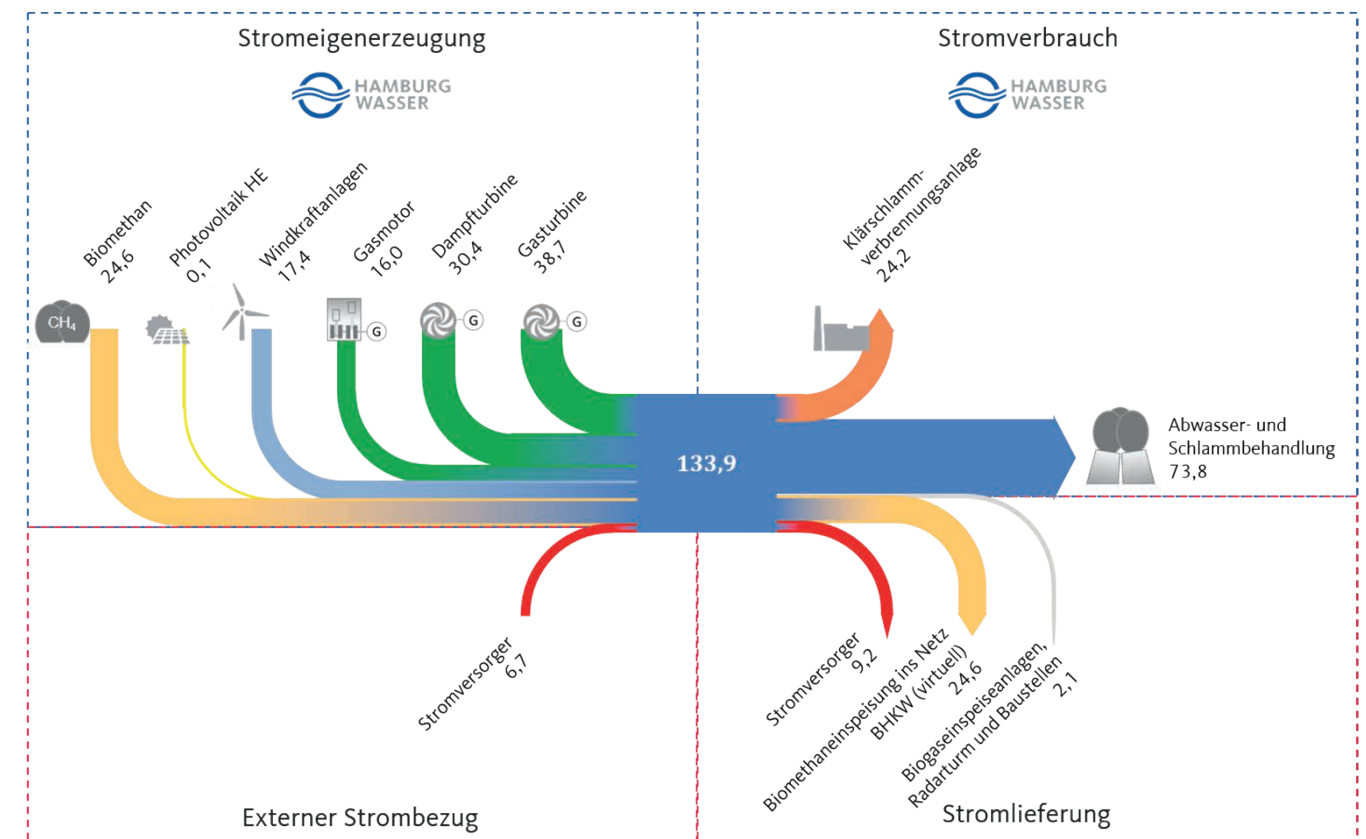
Stromeigenerzeugung

HAMBURG WASSER

Stromverbrauch

HAMBURG WASSER

Biomethan 24,6

Photovoltaik HE 0,1

Windkraftanlagen 17,4

Gasmotor 16,0

Dampfturbine 30,4

Gasturbine 38,7

$CH_4$

G

G

G

Klärschlammverbrennungsanlage 24,2

133,9

Abwasser- und Schlammbehandlung 73,8

Stromversorger 6,7

Stromversorger 9,2

Biomethaneinspeisung ins Netz BHKW (virtuell) 24,6

Biogaseinspeiseanlagen, Radarturm und Baustellen 2,1

Externer Strombezug

Stromlieferung